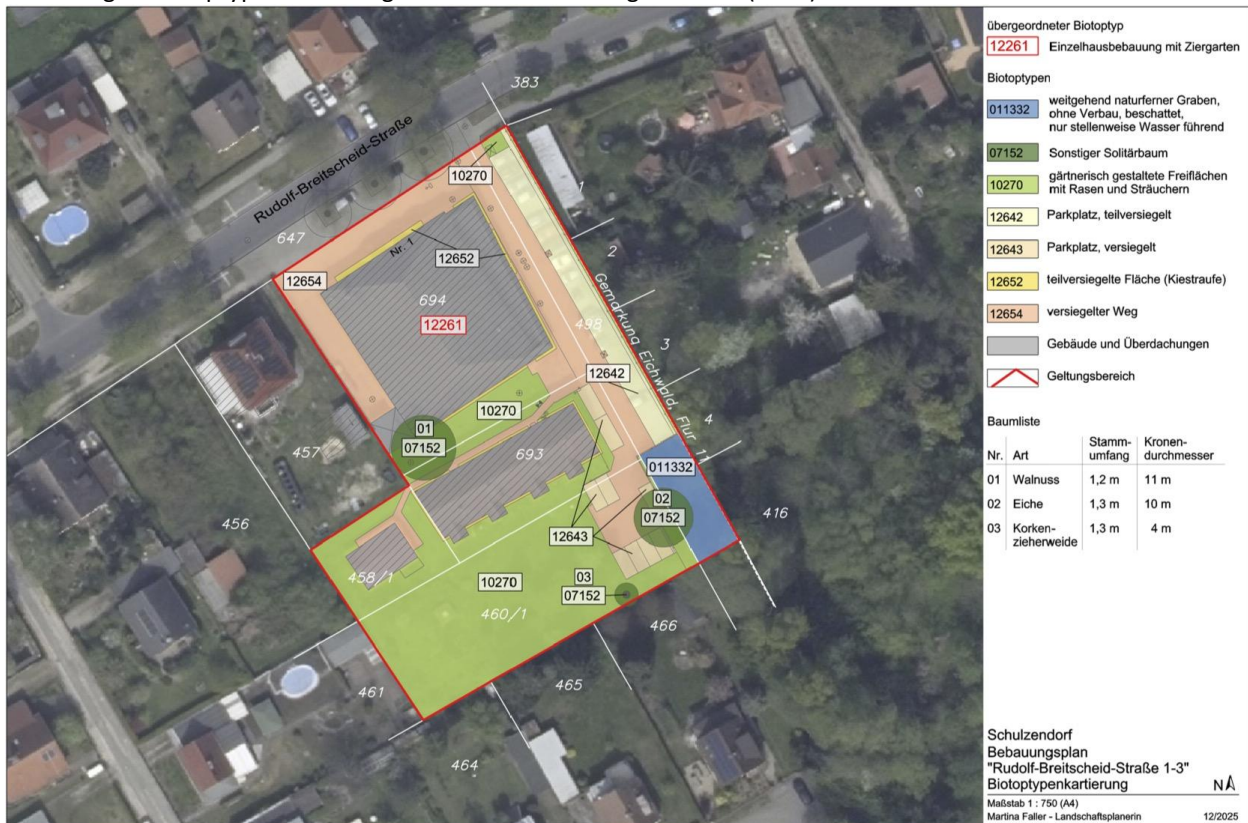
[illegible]

Rudolf-Breitscheid-Straße

383

647

10270

Nr. 1

12652

12654

694

12261

498

Gemarkung Eichwald, Flur 11

1

2

3

4

12642

10270

01
07152

457

693

011332

02
07152

12643

416

456

458/1

10270

03
07152

460/1

466

461

465

464

übergeordneter Biotoptyp

| | |
|---|---|
| 12261 | Einzelhausbebauung mit Ziergarten |

Biotoptypen

| | |
|---|---|
| 011332 | weitgehend naturferner Graben, ohne Verbau, beschattet, nur stellenweise Wasser führend |
| 07152 | Sonstiger Solitärbaum |
| 10270 | gärtnerisch gestaltete Freiflächen mit Rasen und Sträuchern |
| 12642 | Parkplatz, teilversiegelt |
| 12643 | Parkplatz, versiegelt |
| 12652 | teilversiegelte Fläche (Kiestraufe) |
| 12654 | versiegelter Weg |
| | Gebäude und Überdachungen |
| | Geltungsbereich |

Baumliste

| Nr. | Art | Stamm-umfang | Kronen-durchmesser |
|---|---|---|---|
| 01 | Walnuss | 1,2 m | 11 m |
| 02 | Eiche | 1,3 m | 10 m |
| 03 | Korken-zieherweide | 1,3 m | 4 m |

Schulzendorf
Bebauungsplan
"Rudolf-Breitscheid-Straße 1-3"
Biotoptypenkartierung

N

Maßstab 1 : 750 (A4)
Martina Faller - Landschaftsplanerin 12/2025